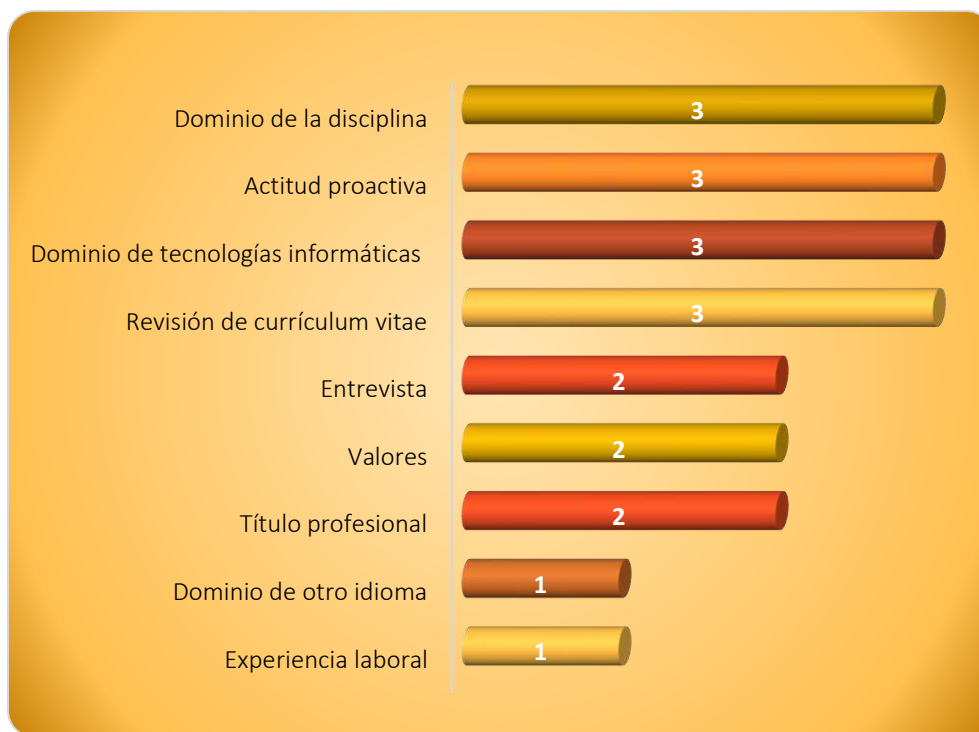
| | |
|---|---|
| Dominio de la disciplina | 3 |
| Actitud proactiva | 3 |
| Dominio de tecnologías informáticas | 3 |
| Revisión de currículum vitae | 3 |
| Entrevista | 2 |
| Valores | 2 |
| Título profesional | 2 |
| Dominio de otro idioma | 1 |
| Experiencia laboral | 1 |